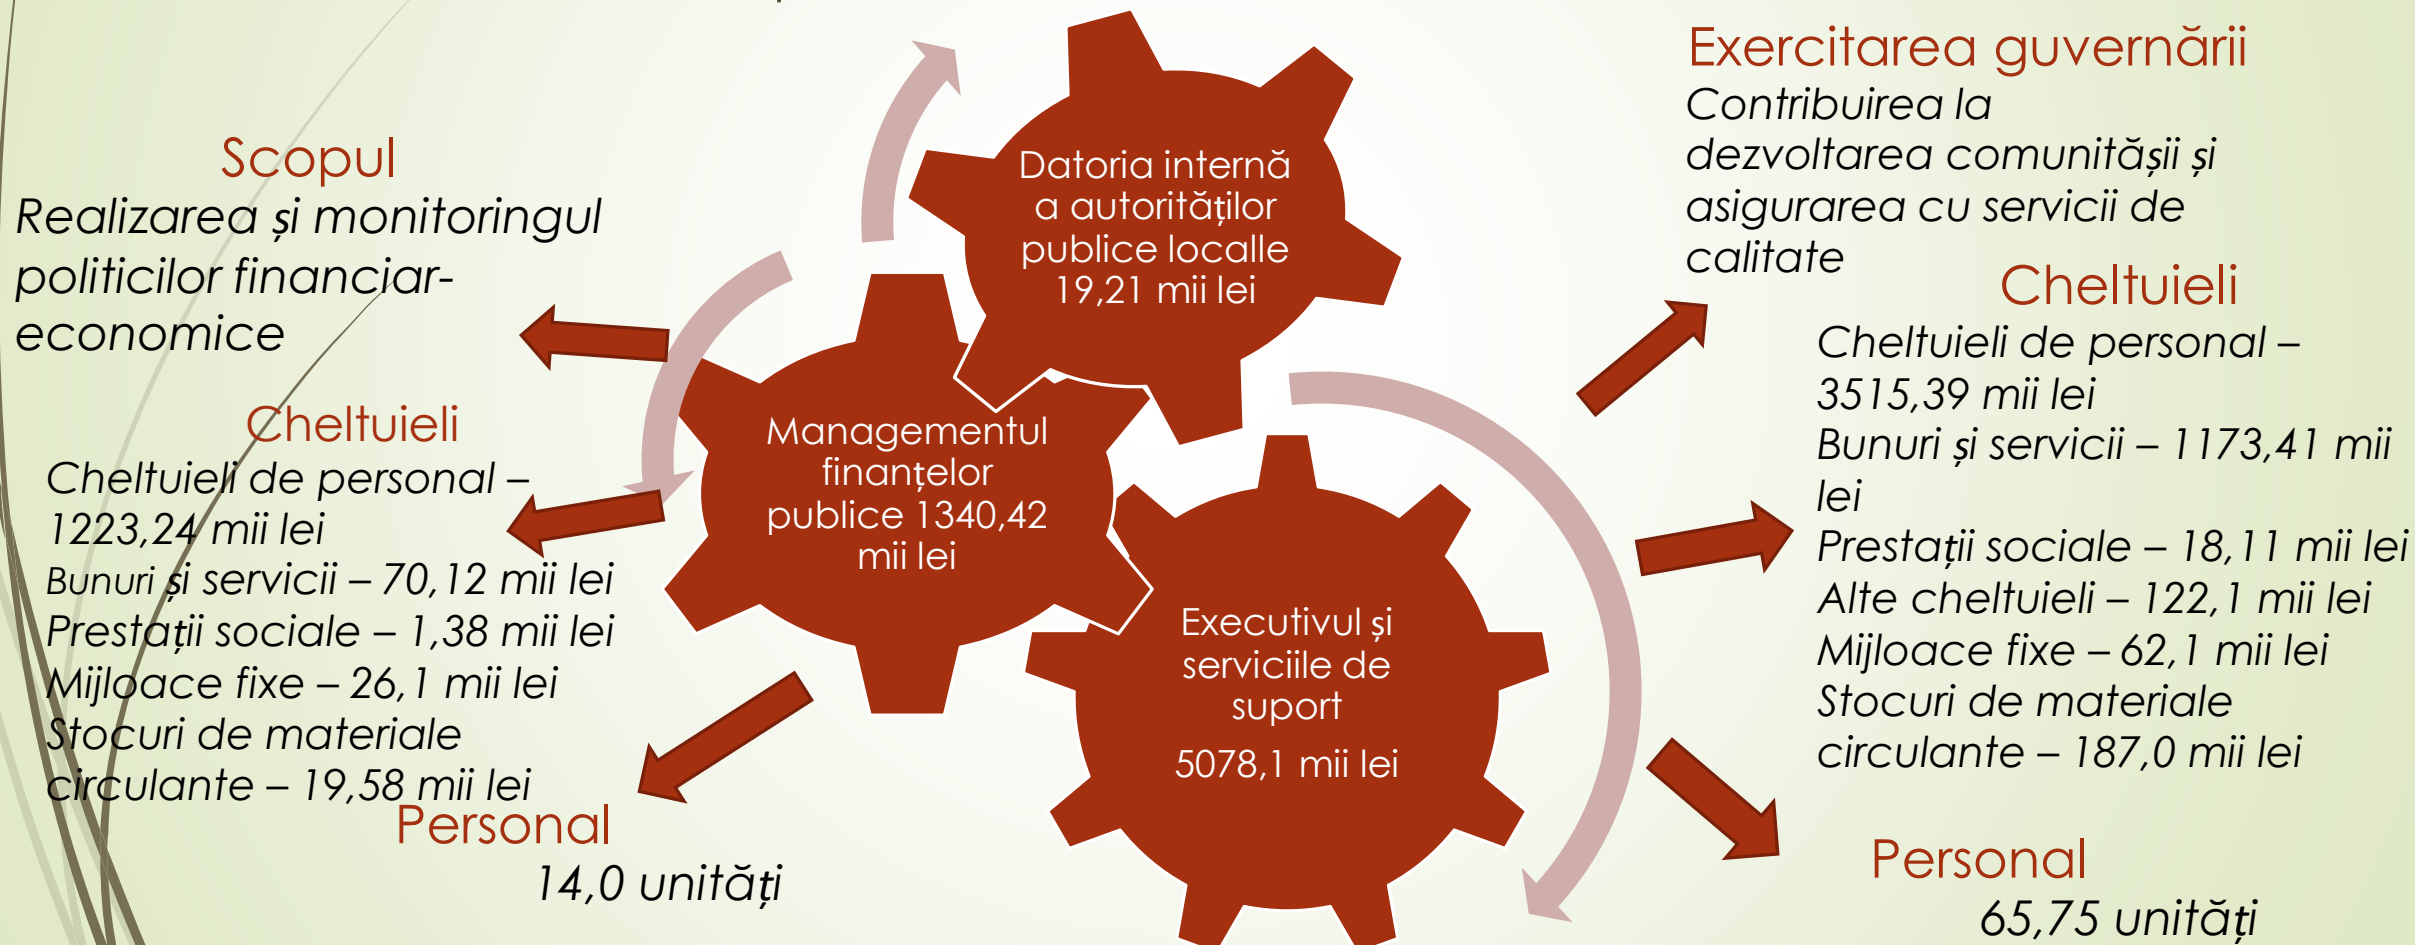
Scopul
Realizarea și monitoringul politicilor financiar-economice

Cheltuieli
Cheltuieli de personal – 1223,24 mii lei
Bunuri și servicii – 70,12 mii lei
Prestații sociale – 1,38 mii lei
Mijloace fixe – 26,1 mii lei
Stocuri de materiale circulante – 19,58 mii lei

Personal
14,0 unități

Datoria internă a autorităților publice localle 19,21 mii lei

Managementul finanțelor publice 1340,42 mii lei

Executivul și serviciile de suport
5078,1 mii lei

Exercitarea guvernării
Contribuirea la dezvoltarea comunitășii și asigurarea cu servicii de calitate

Cheltuieli
Cheltuieli de personal – 3515,39 mii lei
Bunuri și servicii – 1173,41 mii lei
Prestații sociale – 18,11 mii lei
Alte cheltuieli – 122,1 mii lei
Mijloace fixe – 62,1 mii lei
Stocuri de materiale circulante – 187,0 mii lei

Personal
65,75 unități